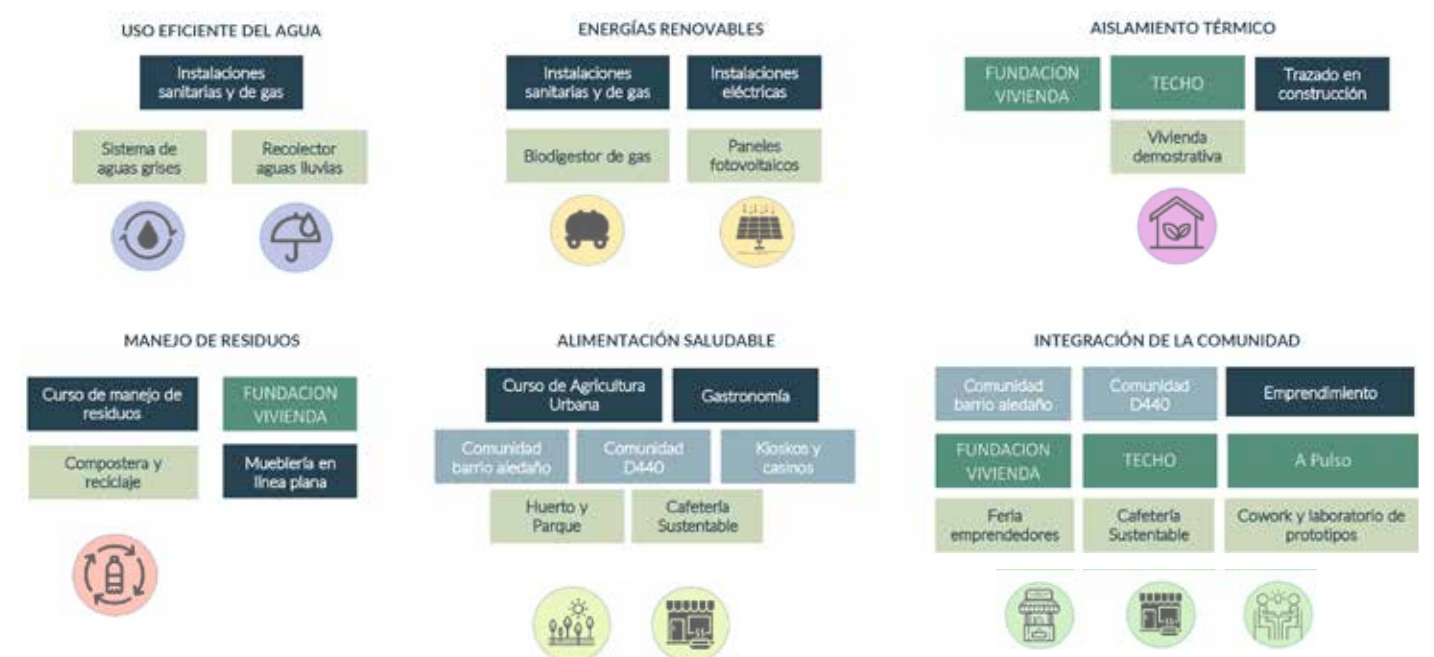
USO EFICIENTE DEL AGUA

Instalaciones sanitarias y de gas

Sistema de aguas grises

Recolector aguas lluvias

ENERGÍAS RENOVABLES

Instalaciones sanitarias y de gas

Instalaciones eléctricas

Biodigestor de gas

Paneles fotovoltaicos

AISLAMIENTO TÉRMICO

FUNDACION VIVIENDA

TECHO

Trazado en construcción

Vivienda demostrativa

MANEJO DE RESIDUOS

Curso de manejo de residuos

FUNDACION VIVIENDA

Compostera y reciclaje

Mueblería en línea plana

ALIMENTACIÓN SALUDABLE

Curso de Agricultura Urbana

Gastronomía

Comunidad barrio aledaño

Comunidad D440

Kioskos y casinos

Huerto y Parque

Cafetería Sustentable

INTEGRACIÓN DE LA COMUNIDAD

Comunidad barrio aledaño

Comunidad D440

Emprendimiento

FUNDACION VIVIENDA

TECHO

A Pulso

Feria emprendedores

Cafetería Sustentable

Cowork y laboratorio de prototipos